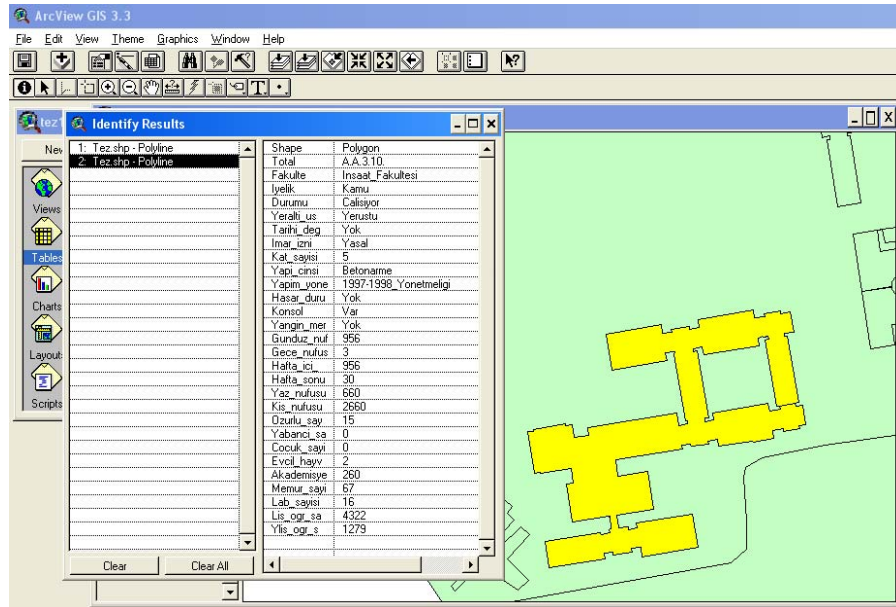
ArcView GIS 3.3

File Edit View Theme Graphics Window Help

tez

New

Views

Tables

Charts

Layouts

Scripts

Identify Results

1: Tez.shp - Polyline
2: Tez.shp - Polyline

| | |
|---|---|
| Shape | Polygon |
| Total | A.A.3.10. |
| Fakulte | Insaat_Fakultesi |
| Iyelik | Kamu |
| Durumu | Calisiyor |
| Yeralti_us | Yerustu |
| Tarihi_deg | Yok |
| Imar_izni | Yasal |
| Kat_sayisi | 5 |
| Yapi_cinsi | Betonarme |
| Yapim_yone | 1997-1998_Yonetmeligi |
| Hasar_duru | Yok |
| Konsol | Var |
| Yangin_mer | Yok |
| Gunduz_nuf | 956 |
| Gece_nufus | 3 |
| Hafta_ici_ | 956 |
| Hafta_sonu | 30 |
| Yaz_nufusu | 660 |
| Kis_nufusu | 2660 |
| Ozurlu_say | 15 |
| Yabanci_sa | 0 |
| Cocuk_sayi | 0 |
| Evcil_hayv | 2 |
| Akademisye | 260 |
| Memur_sayi | 67 |
| Lab_sayisi | 16 |
| Lis_ogr_sa | 4322 |
| Ylis_ogr_s | 1279 |

Clear
Clear All